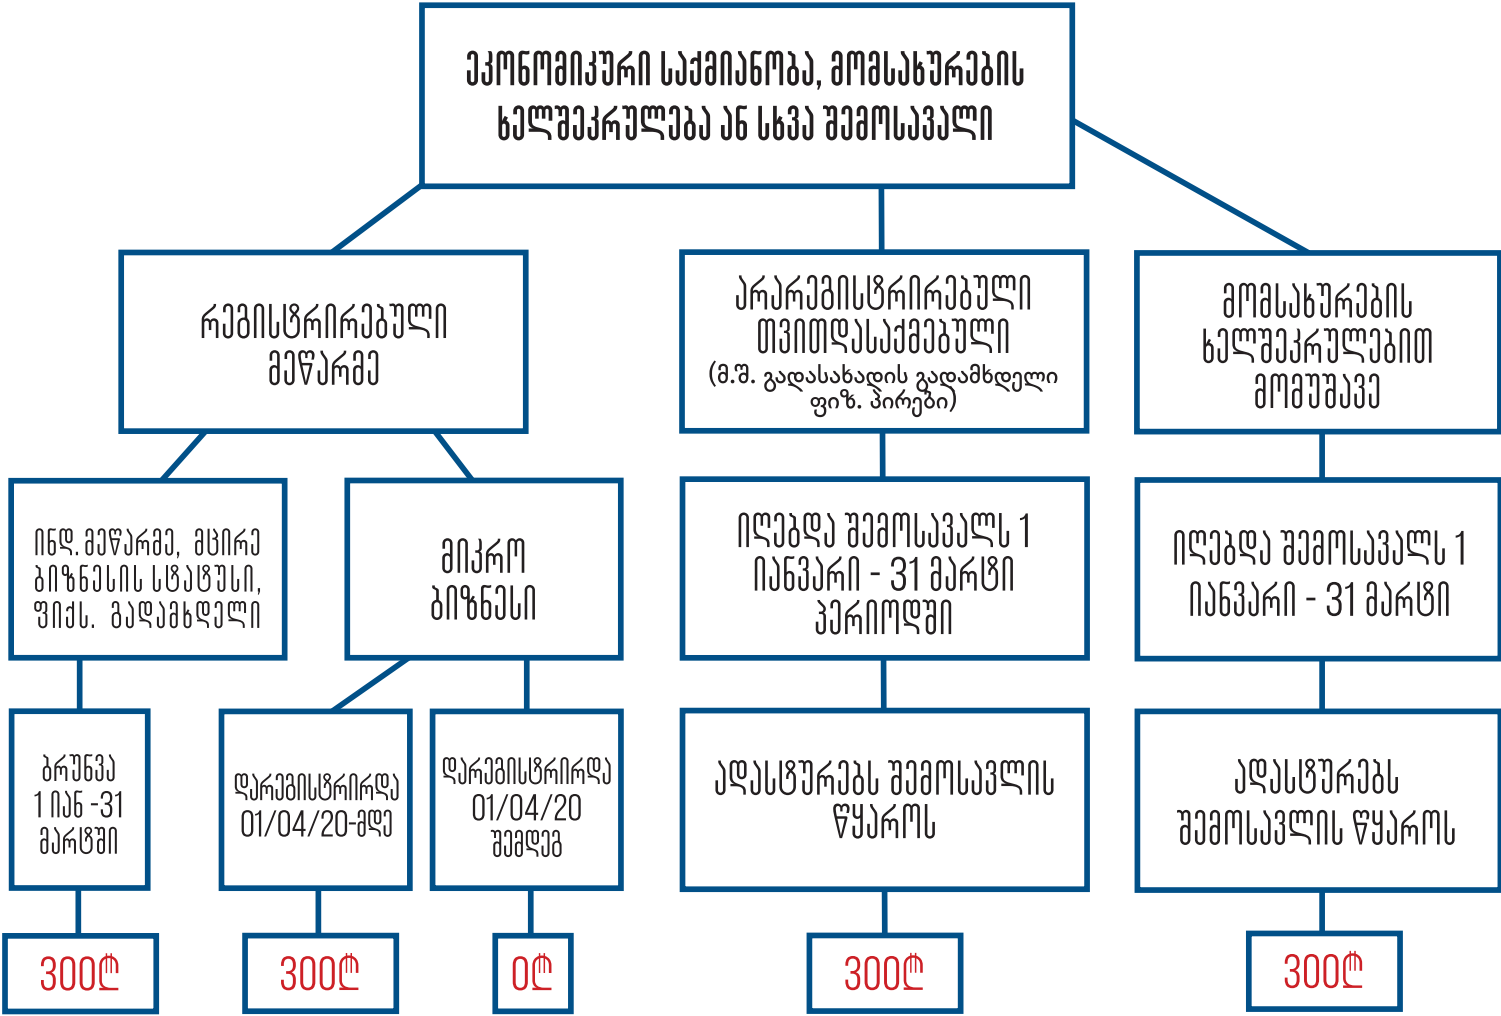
ეკონომიკური საქმიანობა, მომსახურების ხელშეკრულება ან სხვა შემოსავალი

რეგისტრირებული მეწარმე

ინდ.მეწარმე, მცირე ბიზნესის სტატუსი, ფიქს. გადამხდელი

ბრუნვა 1 იან -31 მარტში

300₾

მიკრო ბიზნესი

დარეგისტრირდა 01/04/20-მდე

300₾

დარეგისტრირდა 01/04/20 შემდეგ

0₾

არარეგისტრირებული თვითდასაქმებული (მ.შ. გადასახადის გადამხდელი ფიზ. პირები)

იღებდა შემოსავალს 1 იანვარი - 31 მარტი პერიოდში

ადასტურებს შემოსავლის წყაროს

300₾

მომსახურების ხელშეკრულებით მომუშავე

იღებდა შემოსავალს 1 იანვარი - 31 მარტი

ადასტურებს შემოსავლის წყაროს

300₾